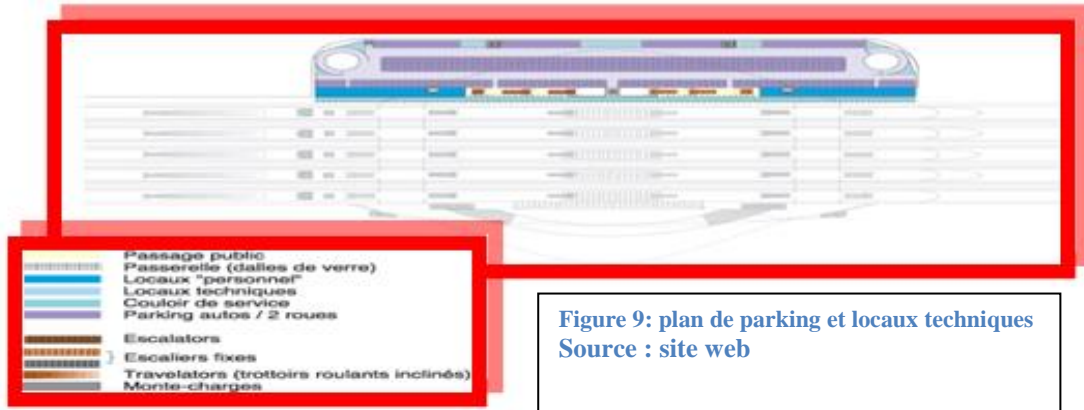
Passage public
Passerelle (dalles de verre)
Locaux "personnel"
Locaux techniques
Couloir de service
Parking autos / 2 roues

Escalators
Escaliers fixes
Travelators (trottoirs roulants inclinés)
Monte-charges

Figure 9: plan de parking et locaux techniques
Source : site web